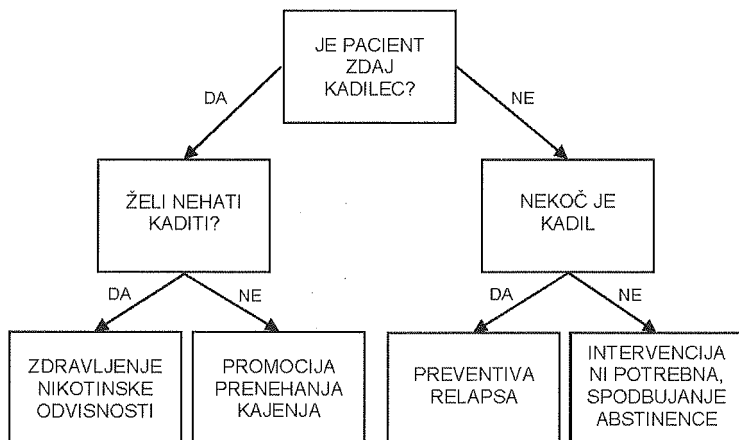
JE PACIENT ZDAJ KADILEC?

DA

NE

ŽELI NEHATI KADITI?

NEKOČ JE KADIL

DA

NE

DA

NE

ZDRAVLJENJE NIKOTINSKE ODVISNOSTI

PROMOCIJA PRENEHANJA KAJENJA

PREVENTIVA RELAPSA

INTERVENCIJA NI POTREBNA, SPODBUJANJE ABSTINENCE